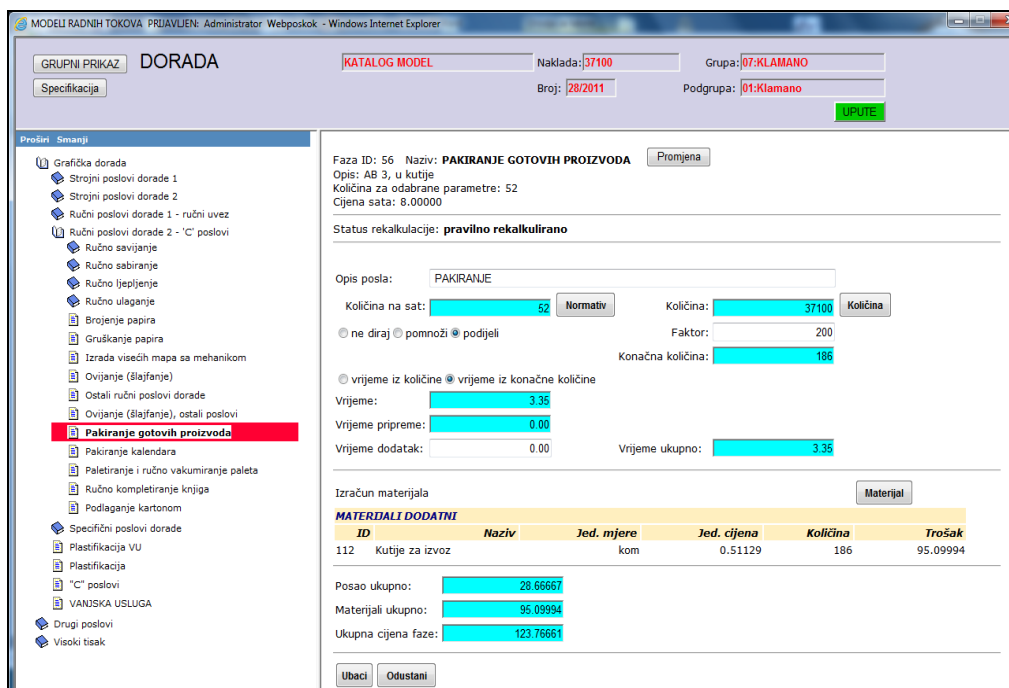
MODELI RADNIH TOKOVA PRIJAVLJEN: Administrator Webposkok - Windows Internet Explorer

GRUPNI PRIKAZ DORADA
Specifikacija

KATALOG MODEL
Naklada: 37100
Grupa: 07:KLAMANO
Broj: 28/2011
Podgrupa: 01:Klamano
UPUTE

Proširi Smanji

Grafička dorada
Strojni poslovi dorade 1
Strojni poslovi dorade 2
Ručni poslovi dorade 1 - ručni uvez
Ručni poslovi dorade 2 - 'C' poslovi
Ručno savijanje
Ručno sabiranje
Ručno ljepljenje
Ručno ulaganje
Brojenje papira
Gruškanje papira
Izrada visećih mapa sa mehanikom
Ovijanje (šlajfanje)
Ostali ručni poslovi dorade
Ovijanje (šlajfanje), ostali poslovi
Pakiranje gotovih proizvoda
Pakiranje kalendara
Paletiranje i ručno vakumiranje paleta
Ručno kompletiranje knjiga
Podlaganje kartonom
Specifični poslovi dorade
Plastifikacija VU
Plastifikacija
"C" poslovi
VANJSKA USLUGA
Drugi poslovi
Visoki tisak

Faza ID: 56 Naziv: PAKIRANJE GOTOVIH PROIZVODA Promjena
Opis: AB 3, u kutije
Količina za odabrane parametre: 52
Cijena sata: 8.00000

Status rekalkulacije: pravilno rekalkulirano

Opis posla: PAKIRANJE
Količina na sat: 52 Normativ
Količina: 37100 Količina
ne diraj pomnoži podijeli
Faktor: 200
Konačna količina: 186
vrijeme iz količine vrijeme iz konačne količine
Vrijeme: 3.35
Vrijeme pripreme: 0.00
Vrijeme dodatak: 0.00
Vrijeme ukupno: 3.35

Izračun materijala
Materijal

MATERIJALI DODATNI

| ID | Naziv | Jed. mjere | Jed. cijena | Količina | Trošak |
|---|---|---|---|---|---|
| 112 | Kutije za izvoz | kom | 0.51129 | 186 | 95.09994 |

Posao ukupno: 28.66667
Materijali ukupno: 95.09994
Ukupna cijena faze: 123.76661

Ubaci Odustani